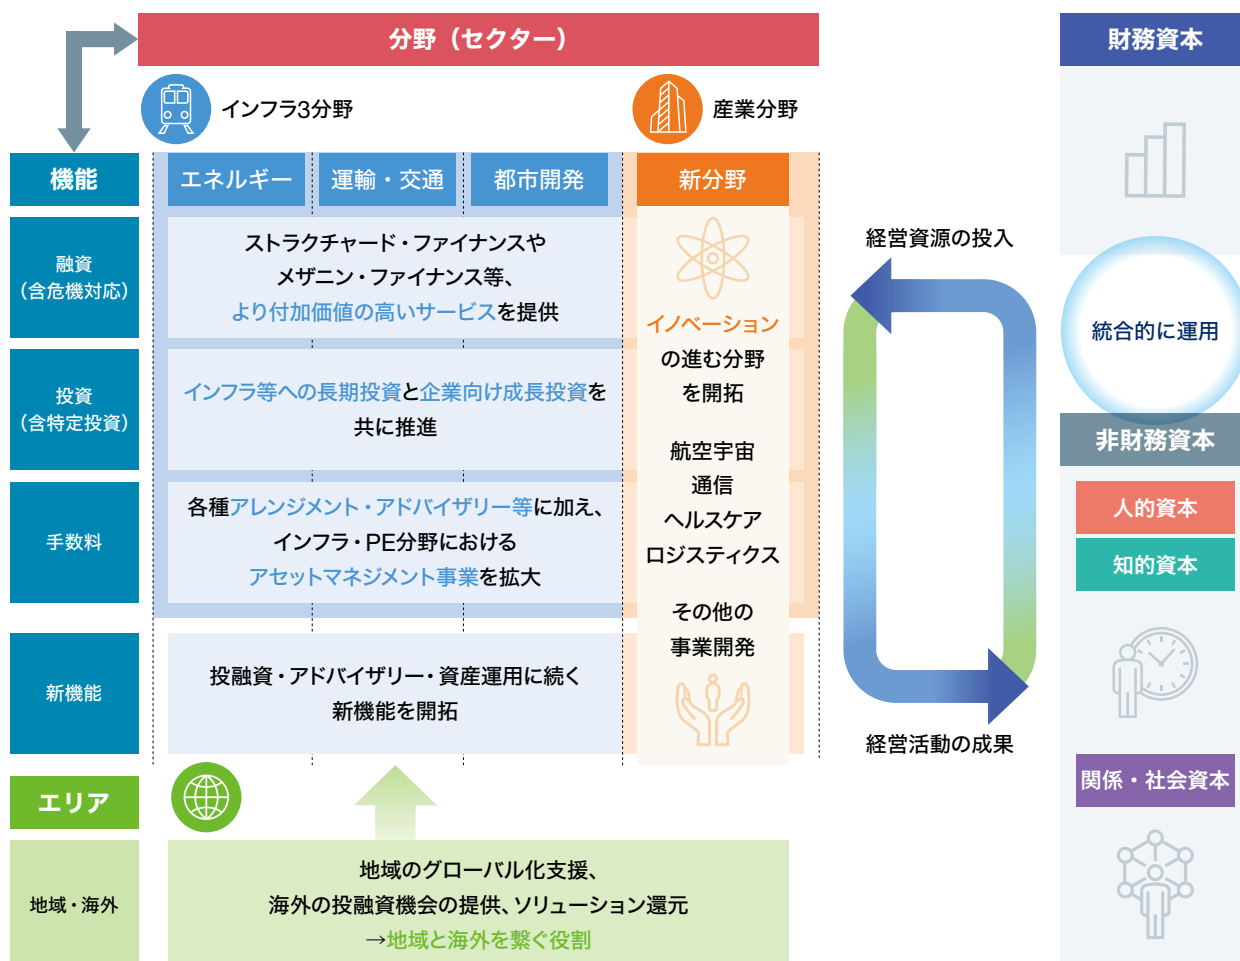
分野（セクター）

インフラ3分野

産業分野

機能

エネルギー

運輸・交通

都市開発

新分野

融資
（含危機対応）

ストラクチャード・ファイナンスやメザニン・ファイナンス等、より付加価値の高いサービスを提供

投資
（含特定投資）

インフラ等への長期投資と企業向け成長投資を共に推進

手数料

各種アレンジメント・アドバイザリー等に加え、インフラ・PE分野におけるアセットマネジメント事業を拡大

新機能

投融資・アドバイザリー・資産運用に続く新機能を開拓

イノベーションの進む分野を開拓

航空宇宙
通信
ヘルスケア
ロジスティクス

その他の事業開発

エリア

地域・海外

地域のグローバル化支援、海外の投融資機会の提供、ソリューション還元
→地域と海外を繋ぐ役割

経営資源の投入

経営活動の成果

財務資本

統合的に運用

非財務資本

人的資本

知的資本

関係・社会資本